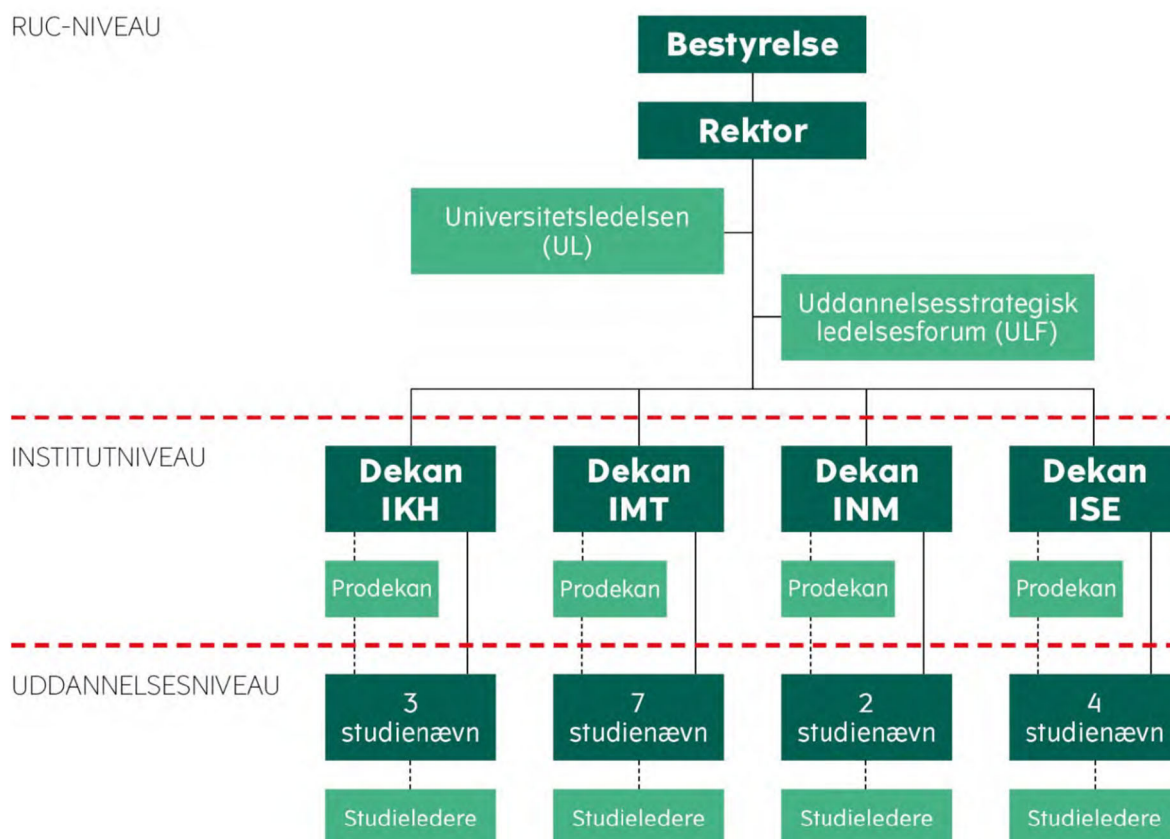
RUC-NIVEAU

Bestyrelse

Rektor

Universitetsledelsen (UL)

Uddannelsesstrategisk ledelsesforum (ULF)

INSTITUTNIVEAU

Dekan IKH

Dekan IMT

Dekan INM

Dekan ISE

Prodekan

Prodekan

Prodekan

Prodekan

UDDANNELSESNIVEAU

3 studienævn

7 studienævn

2 studienævn

4 studienævn

Studieledere

Studieledere

Studieledere

Studieledere